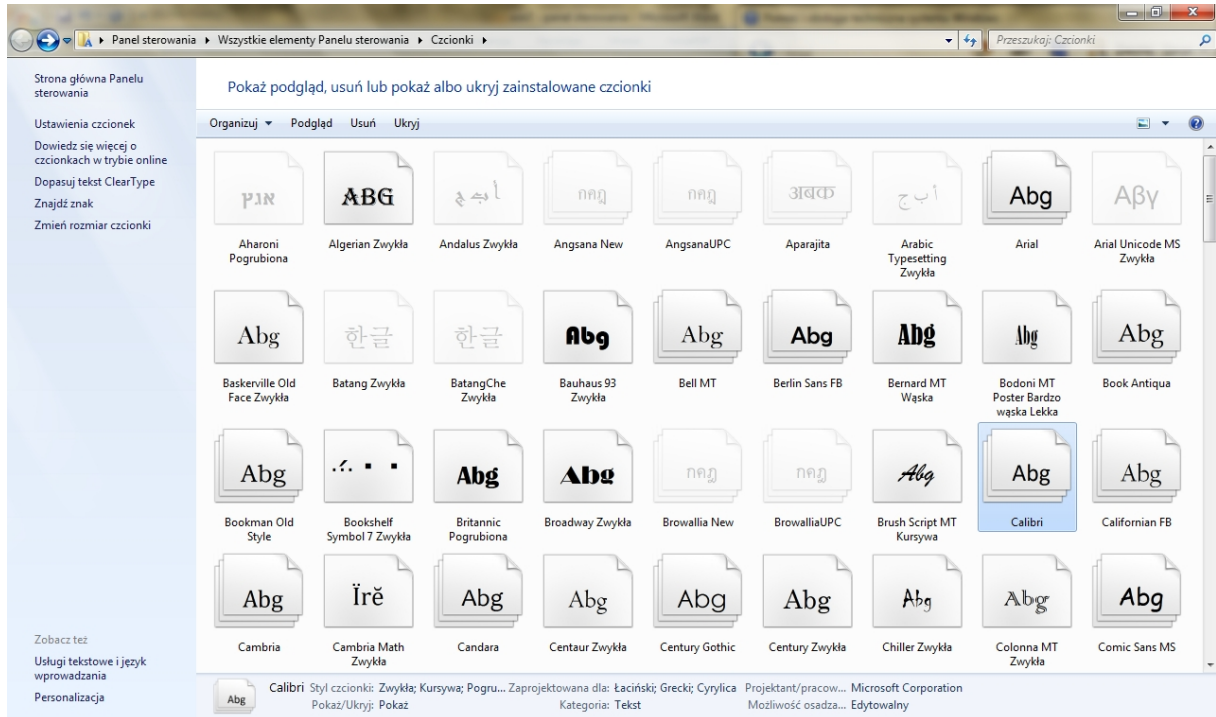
Panel sterowania ▸ Wszystkie elementy Panelu sterowania ▸ Czcionki ▸

Przeszukaj: Czcionki

Strona główna Panelu sterowania

Ustawienia czcionek

Dowiedz się więcej o czcionkach w trybie online

Dopasuj tekst ClearType

Znajdź znak

Zmień rozmiar czcionki

Pokaż podgląd, usuń lub pokaż albo ukryj zainstalowane czcionki

Organizuj ▾ Podgląd Usuń Ukryj

אבג
Aharoni Pogrubiona

ABG
Algerian Zwykła

أ ب ج
Andalus Zwykła

กขฃ
Angsana New

กขฃ
AngsanaUPC

अबक
Aparajita

أ ب ج
Arabic Typesetting Zwykła

Abg
Arial

Αβγ
Arial Unicode MS Zwykła

Abg
Baskerville Old Face Zwykła

한글
Batang Zwykła

한글
BatangChe Zwykła

Abg
Bauhaus 93 Zwykła

Abg
Bell MT

Abg
Berlin Sans FB

Abg
Bernard MT Wąska

Abg
Bodoni MT Poster Bardzo wąska Lekka

Abg
Book Antiqua

Abg
Bookman Old Style

Bookshelf Symbol 7 Zwykła

Abg
Britannic Pogrubiona

Abg
Broadway Zwykła

กขฃ
Browallia New

กขฃ
BrowalliaUPC

Abg
Brush Script MT Kursywa

Abg
Calibri

Abg
Californian FB

Abg
Cambria

Ïrĕ
Cambria Math Zwykła

Abg
Candara

Abg
Centaur Zwykła

Abg
Century Gothic

Abg
Century Zwykła

Abg
Chiller Zwykła

Abg
Colonna MT Zwykła

Abg
Comic Sans MS

Zobacz też

Usługi tekstowe i język wprowadzania

Personalizacja

Abg
Calibri Styl czcionki: Zwykła; Kursywa; Pogru... Zaprojektowana dla: Łaciński; Grecki; Cyrylica Projektant/pracow... Microsoft Corporation
Pokaż/Ukryj: Pokaż Kategoria: Tekst Możliwość osadza... Edytowalny